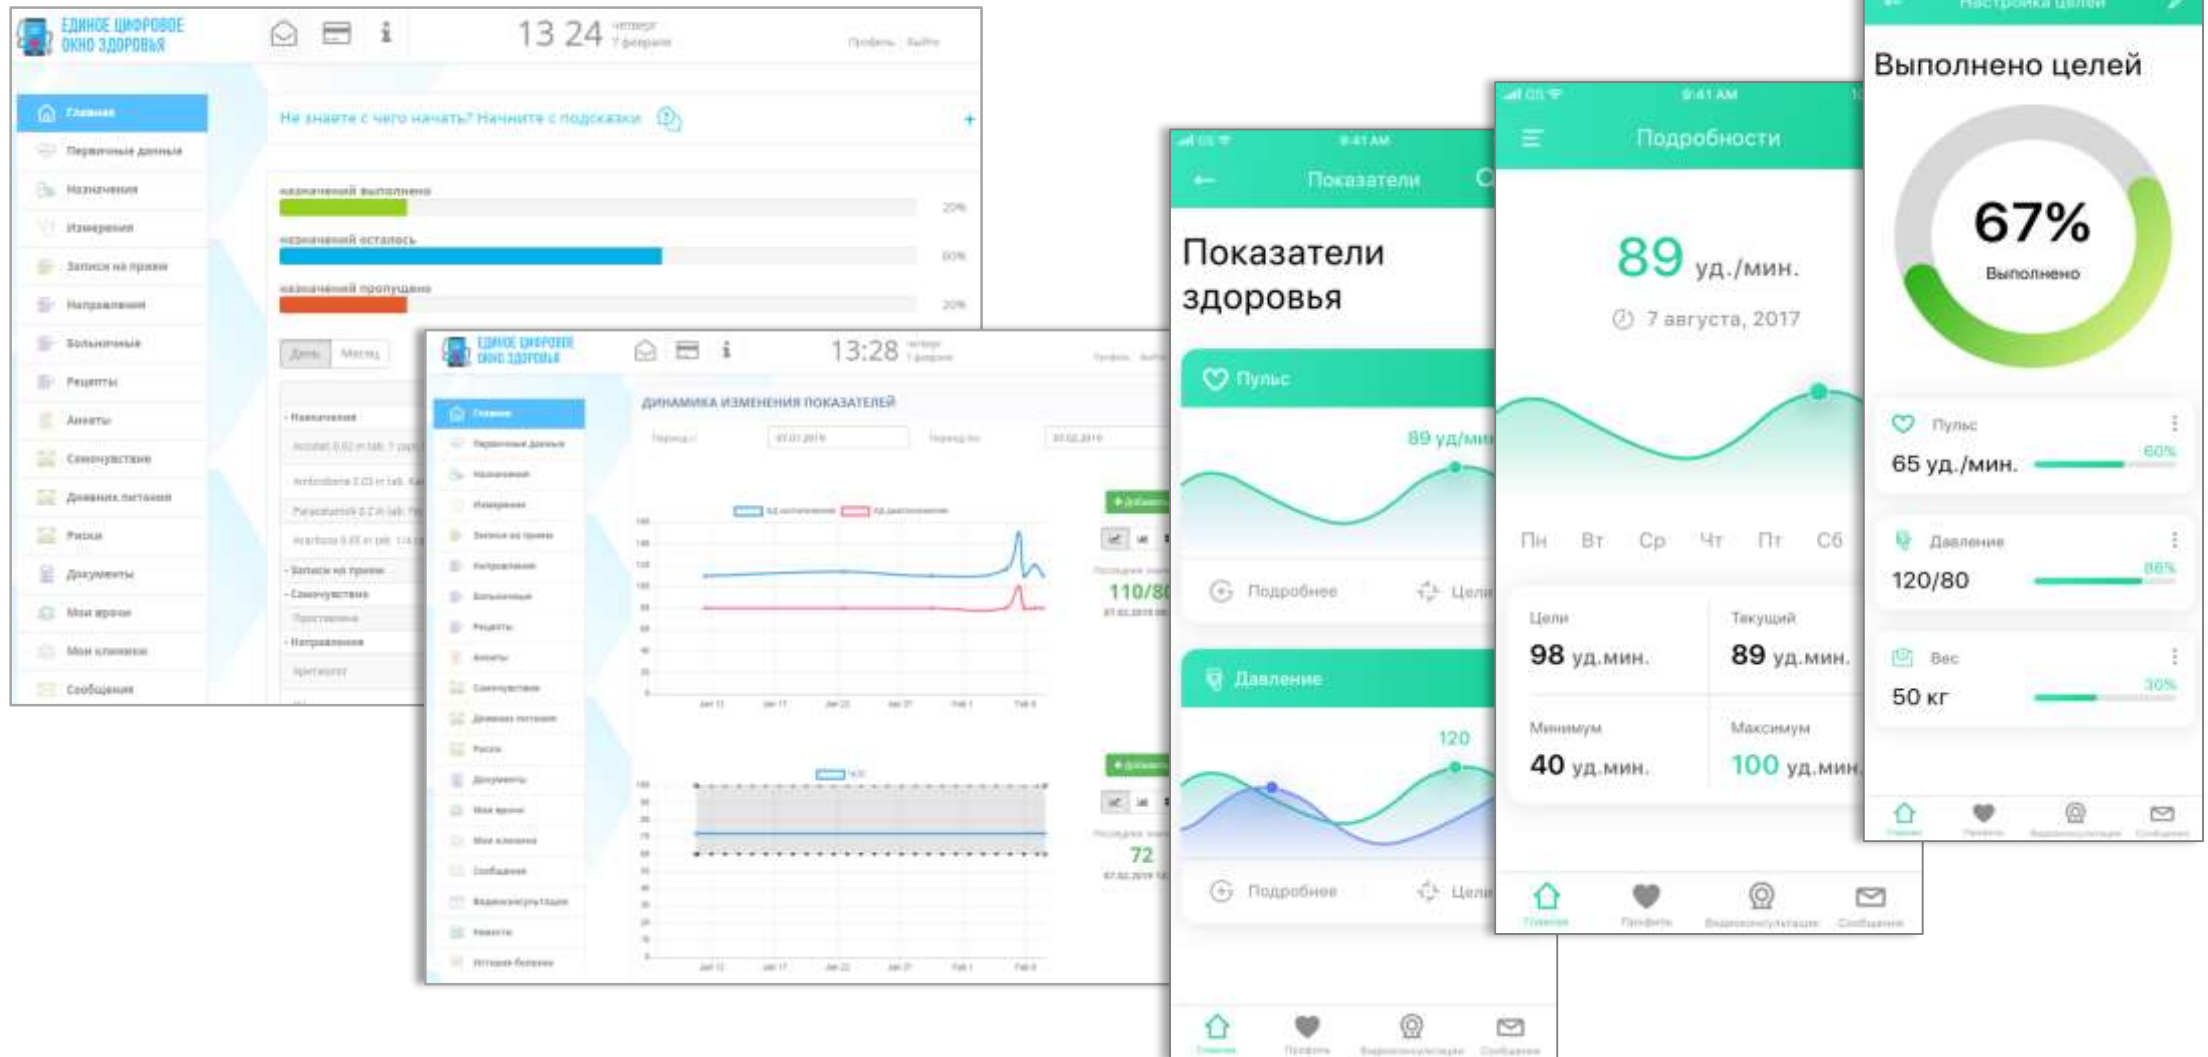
ЕДИНОЕ ЦИФРОВОЕ ОКНО ЗДОРОВЬЯ

13 24 четверг 7 февраля

Профиль Выйти

Главная
Первичные данные
Назначения
Измерения
Записи на прием
Направления
Больничные
Рецепты
Анкеты
Самочувствие
Дневник питания
Риски
Документы
Мои врачи
Мои клиники
Сообщения

Не знаете с чего начать? Начните с подсказки

назначений выполнено 20%
назначений осталось 60%
назначений пропущено 20%

День Месяц

- Назначения
- Записи на прием
- Самочувствие
- Направления

ЕДИНОЕ ЦИФРОВОЕ ОКНО ЗДОРОВЬЯ

13:28 четверг 7 февраля

ДИНАМИКА ИЗМЕНЕНИЯ ПОКАЗАТЕЛЕЙ

Главная
Первичные данные
Назначения
Измерения
Записи на прием
Направления
Больничные
Рецепты
Анкеты
Самочувствие
Дневник питания
Риски
Документы
Мои врачи
Мои клиники
Сообщения
Видеоконсультации
Новости
История болезни

+ Добавить
110/80
+ Добавить
72

9:41 AM
Показатели
Показатели здоровья
Пульс
89 уд/мин
Подробнее
Цели
Давление
120
Подробнее
Цели

9:41 AM
Подробности
89 уд./мин.
7 августа, 2017
Пн Вт Ср Чт Пт Сб
Цели
98 уд.мин.
Текущий
89 уд.мин.
Минимум
40 уд.мин.
Максимум
100 уд.мин.
Главная Профиль Видеоконсультации Сообщения

Настройка целей
Выполнено целей
67%
Выполнено
Пульс
65 уд./мин.
60%
Давление
120/80
86%
Вес
50 кг
30%
Главная Профиль Видеоконсультации Сообщения